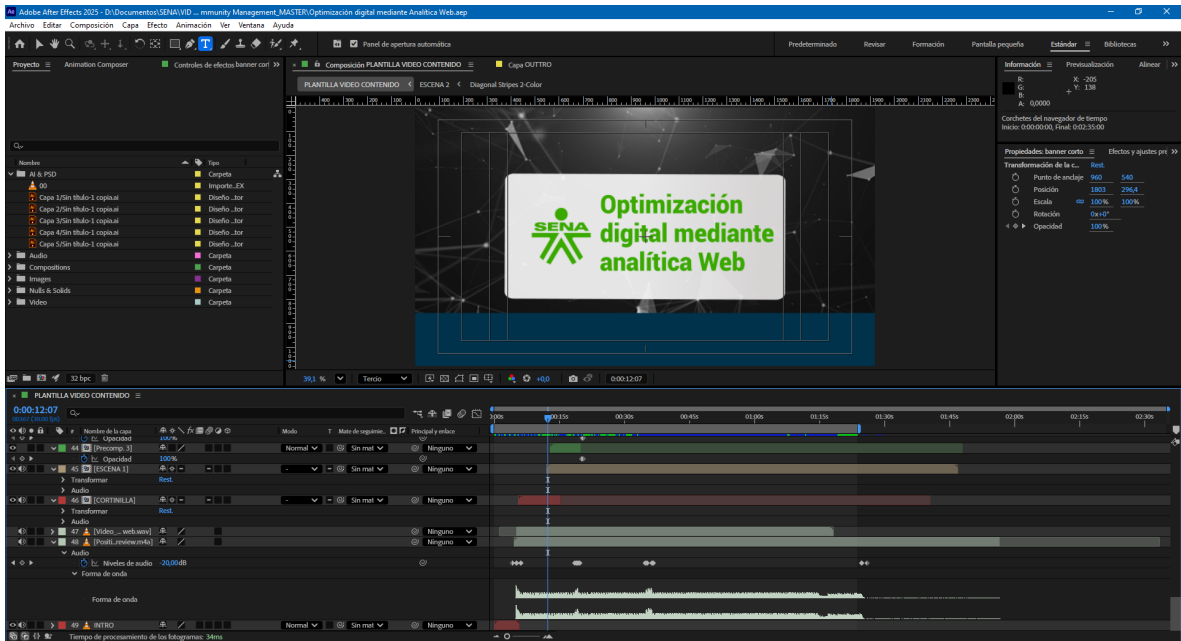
Adobe After Effects 2025 - D:\Documentos\SENA\VID ... mmunity Management_MASTER\Optimización digital mediante Analítica Web.aep

Archivo Editar Composición Capa Efecto Animación Ver Ventana Ayuda

Panel de apertura automática

Predeterminado Revisar Formación Pantalla pequeña Estándar Bibliotecas

Proyecto Animation Composer Controles de efectos banner cort

Composición PLANTILLA VIDEO CONTENIDO Capa OUTTRO

PLANTILLA VIDEO CONTENIDO ESCENA 2 Diagonal Stripes 2-Color

Información Previsualización Alinear

R:
G:
B:
A: 0,0000

X: -205
Y: 138

Corchetes del navegador de tiempo
Inicio: 0:00:00:00, Final: 0:02:35:00

Propiedades: banner corto Efectos y ajustes pre

Transformación de la c... Rest.
Punto de anclaje 960 540
Posición 1803 296,4
Escala 100% 100%
Rotación 0x+0°
Opacidad 100%

| Nombre | Tipo |
|---|---|
| AI & PSD | Carpeta |
| 00 | Importe...EX |
| Capa 1/Sin título-1 copia.ai | Diseño ...tor |
| Capa 2/Sin título-1 copia.ai | Diseño ...tor |
| Capa 3/Sin título-1 copia.ai | Diseño ...tor |
| Capa 4/Sin título-1 copia.ai | Diseño ...tor |
| Capa 5/Sin título-1 copia.ai | Diseño ...tor |
| Audio | Carpeta |
| Compositions | Carpeta |
| Images | Carpeta |
| Nulls & Solids | Carpeta |
| Video | Carpeta |

SENA
Optimización digital mediante analítica Web

32 bpc

39,1 % Tercio +0,0 0:00:12:07

PLANTILLA VIDEO CONTENIDO

0:00:12:07
00367 (30.00 fps)

Nombre de la capa Modo T Mate de seguimie... Principal y enlace

Opacidad 100%
44 [Precomp. 3] Normal Sin mat Ninguno
Opacidad 100%
45 [ESCENA 1] - Sin mat Ninguno
Transformar Rest.
Audio
46 [CORTINILLA] - Sin mat Ninguno
Transformar Rest.
Audio
47 [Video_...web.wav] Ninguno
48 [Positi...review.m4a] Ninguno
Audio
Niveles de audio -20,00dB
Forma de onda
Forma de onda
49 INTRO Normal Sin mat Ninguno

0:00s 0:15s 00:30s 00:45s 01:00s 01:15s 01:30s 01:45s 02:00s 02:15s 02:30s

Tiempo de procesamiento de los fotogramas: 34ms